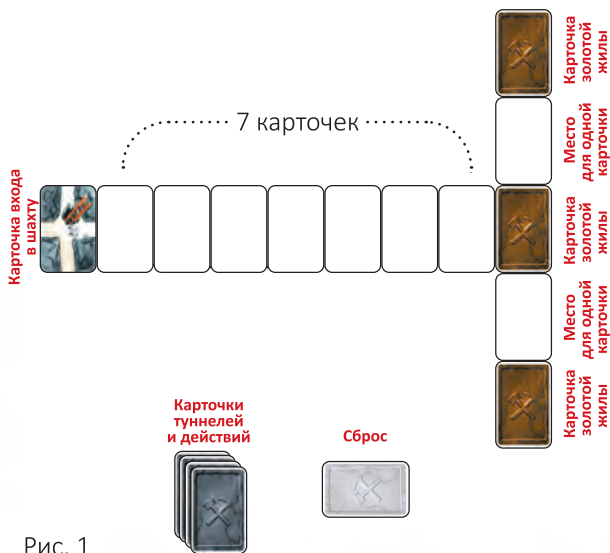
Карточка входа в шахту

7 карточек

Карточка золотой жилы

Место для одной карточки

Карточка золотой жилы

Место для одной карточки

Карточка золотой жилы

Карточки туннелей и действий

Сброс

Рис. 1